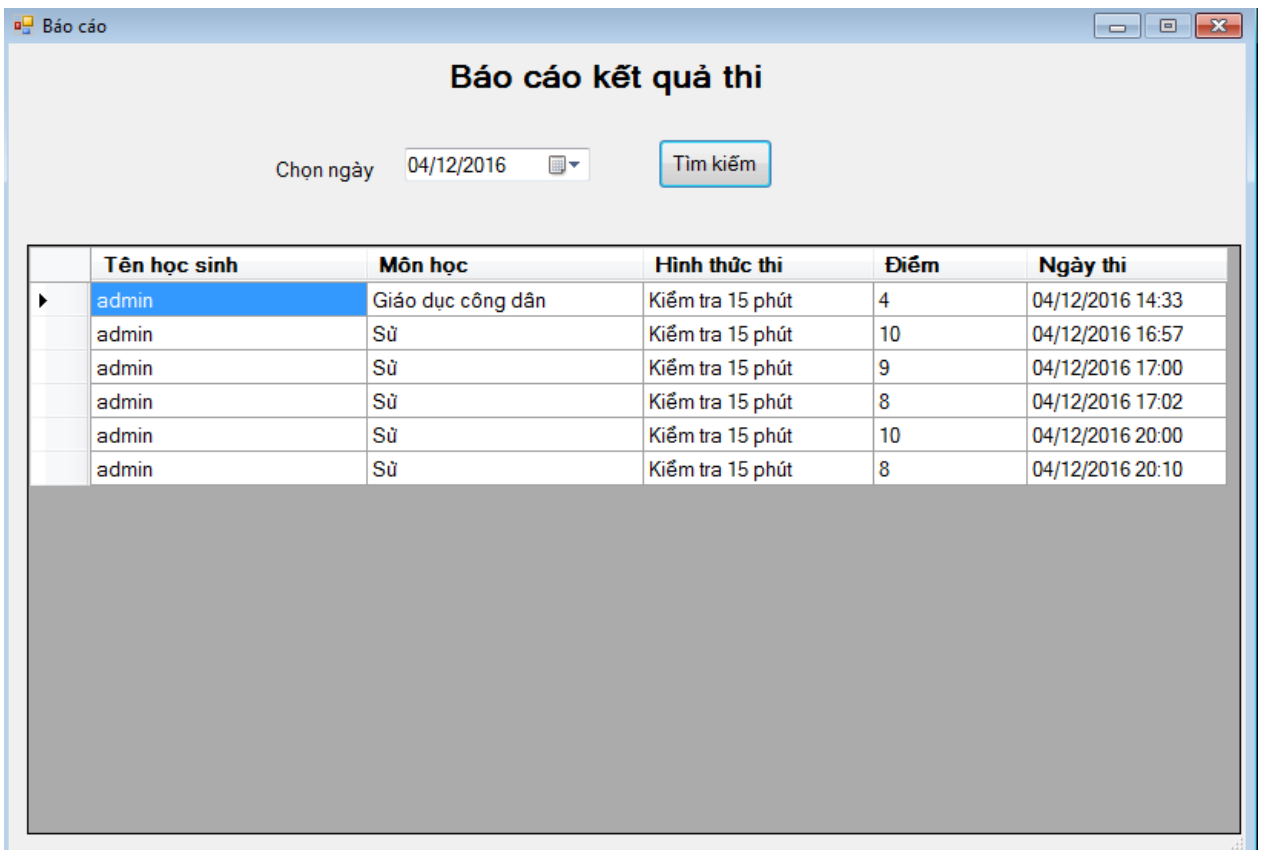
Báo cáo

Báo cáo kết quả thi

Chọn ngày 04/12/2016

Tìm kiếm

| Tên học sinh | Môn học | Hình thức thi | Điểm | Ngày thi |
|---|---|---|---|---|
| admin | Giáo dục công dân | Kiểm tra 15 phút | 4 | 04/12/2016 14:33 |
| admin | Sử | Kiểm tra 15 phút | 10 | 04/12/2016 16:57 |
| admin | Sử | Kiểm tra 15 phút | 9 | 04/12/2016 17:00 |
| admin | Sử | Kiểm tra 15 phút | 8 | 04/12/2016 17:02 |
| admin | Sử | Kiểm tra 15 phút | 10 | 04/12/2016 20:00 |
| admin | Sử | Kiểm tra 15 phút | 8 | 04/12/2016 20:10 |